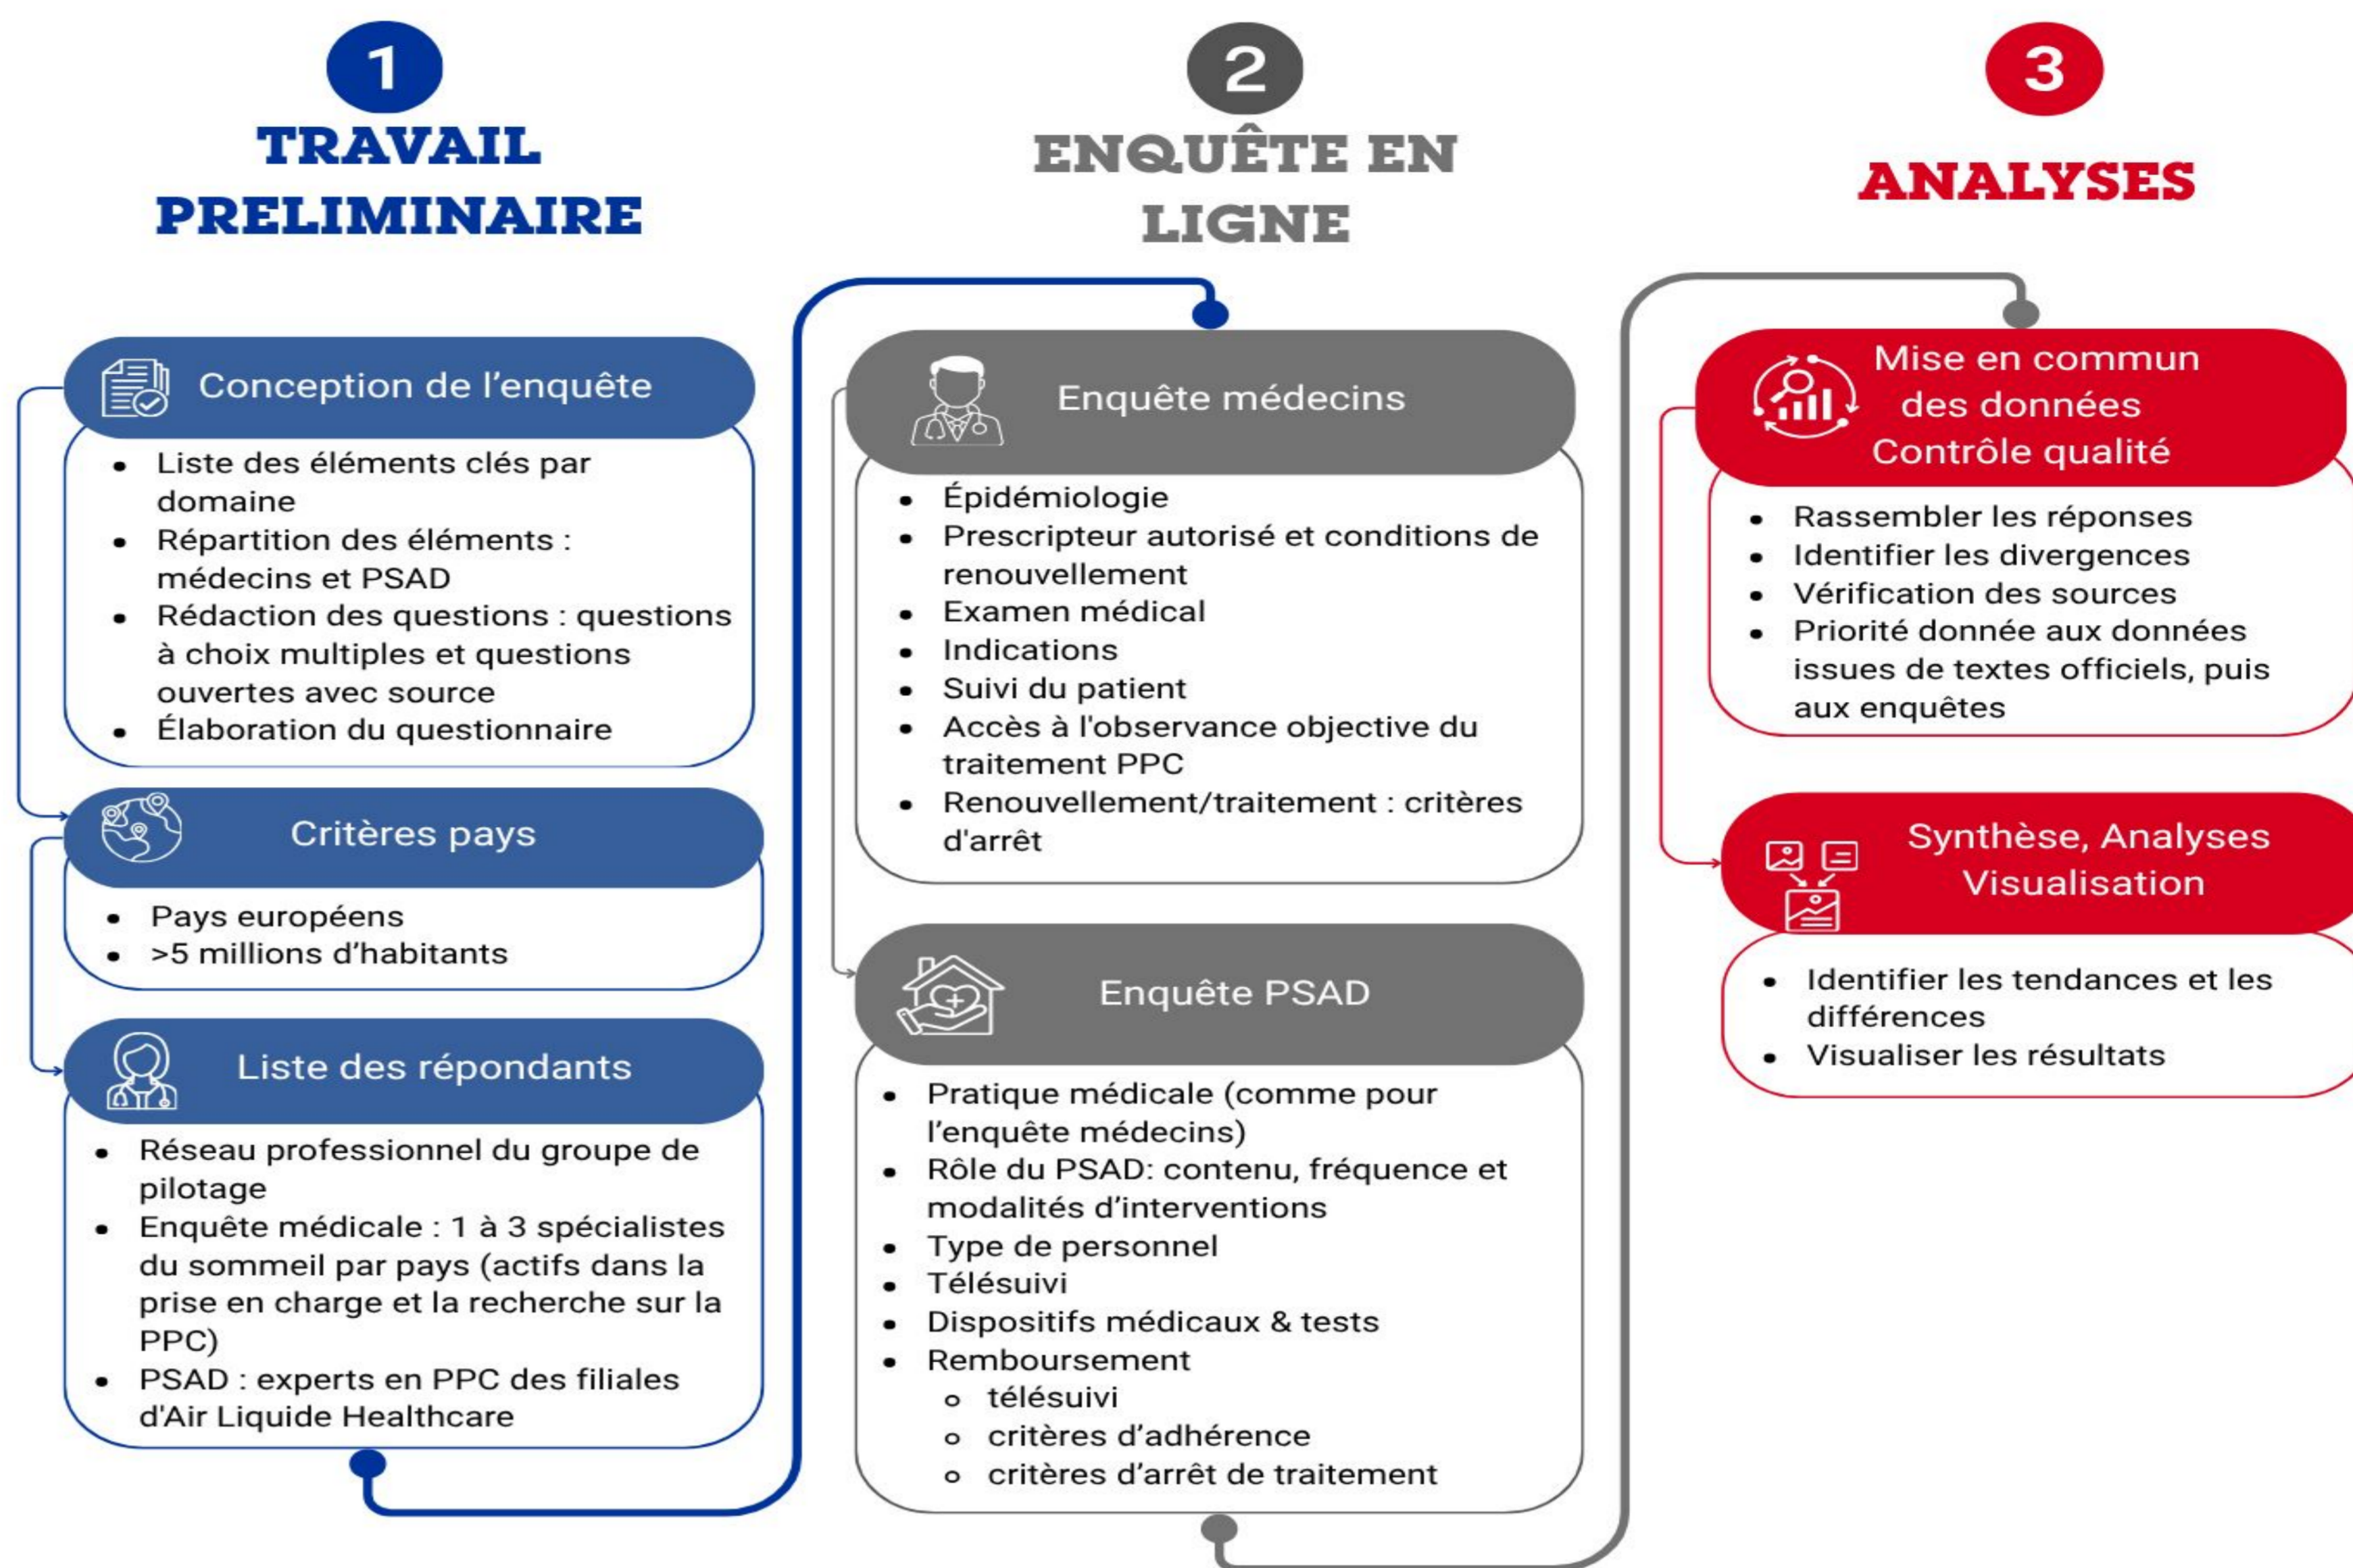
1
TRAVAIL PRELIMINAIRE

Conception de l'enquête
- Liste des éléments clés par domaine
- Répartition des éléments : médecins et PSAD
- Rédaction des questions : questions à choix multiples et questions ouvertes avec source
- Élaboration du questionnaire

Critères pays
- Pays européens
- >5 millions d'habitants

Liste des répondants
- Réseau professionnel du groupe de pilotage
- Enquête médicale : 1 à 3 spécialistes du sommeil par pays (actifs dans la prise en charge et la recherche sur la PPC)
- PSAD : experts en PPC des filiales d'Air Liquide Healthcare

2
ENQUÊTE EN LIGNE

Enquête médecins
- Épidémiologie
- Prescripteur autorisé et conditions de renouvellement
- Examen médical
- Indications
- Suivi du patient
- Accès à l'observance objective du traitement PPC
- Renouvellement/traitement : critères d'arrêt

Enquête PSAD
- Pratique médicale (comme pour l'enquête médecins)
- Rôle du PSAD: contenu, fréquence et modalités d'interventions
- Type de personnel
- Télésuivi
- Dispositifs médicaux & tests
- Remboursement
  - télésuivi
  - critères d'adhérence
  - critères d'arrêt de traitement

3
ANALYSES

Mise en commun des données Contrôle qualité
- Rassembler les réponses
- Identifier les divergences
- Vérification des sources
- Priorité donnée aux données issues de textes officiels, puis aux enquêtes

Synthèse, Analyses Visualisation
- Identifier les tendances et les différences
- Visualiser les résultats